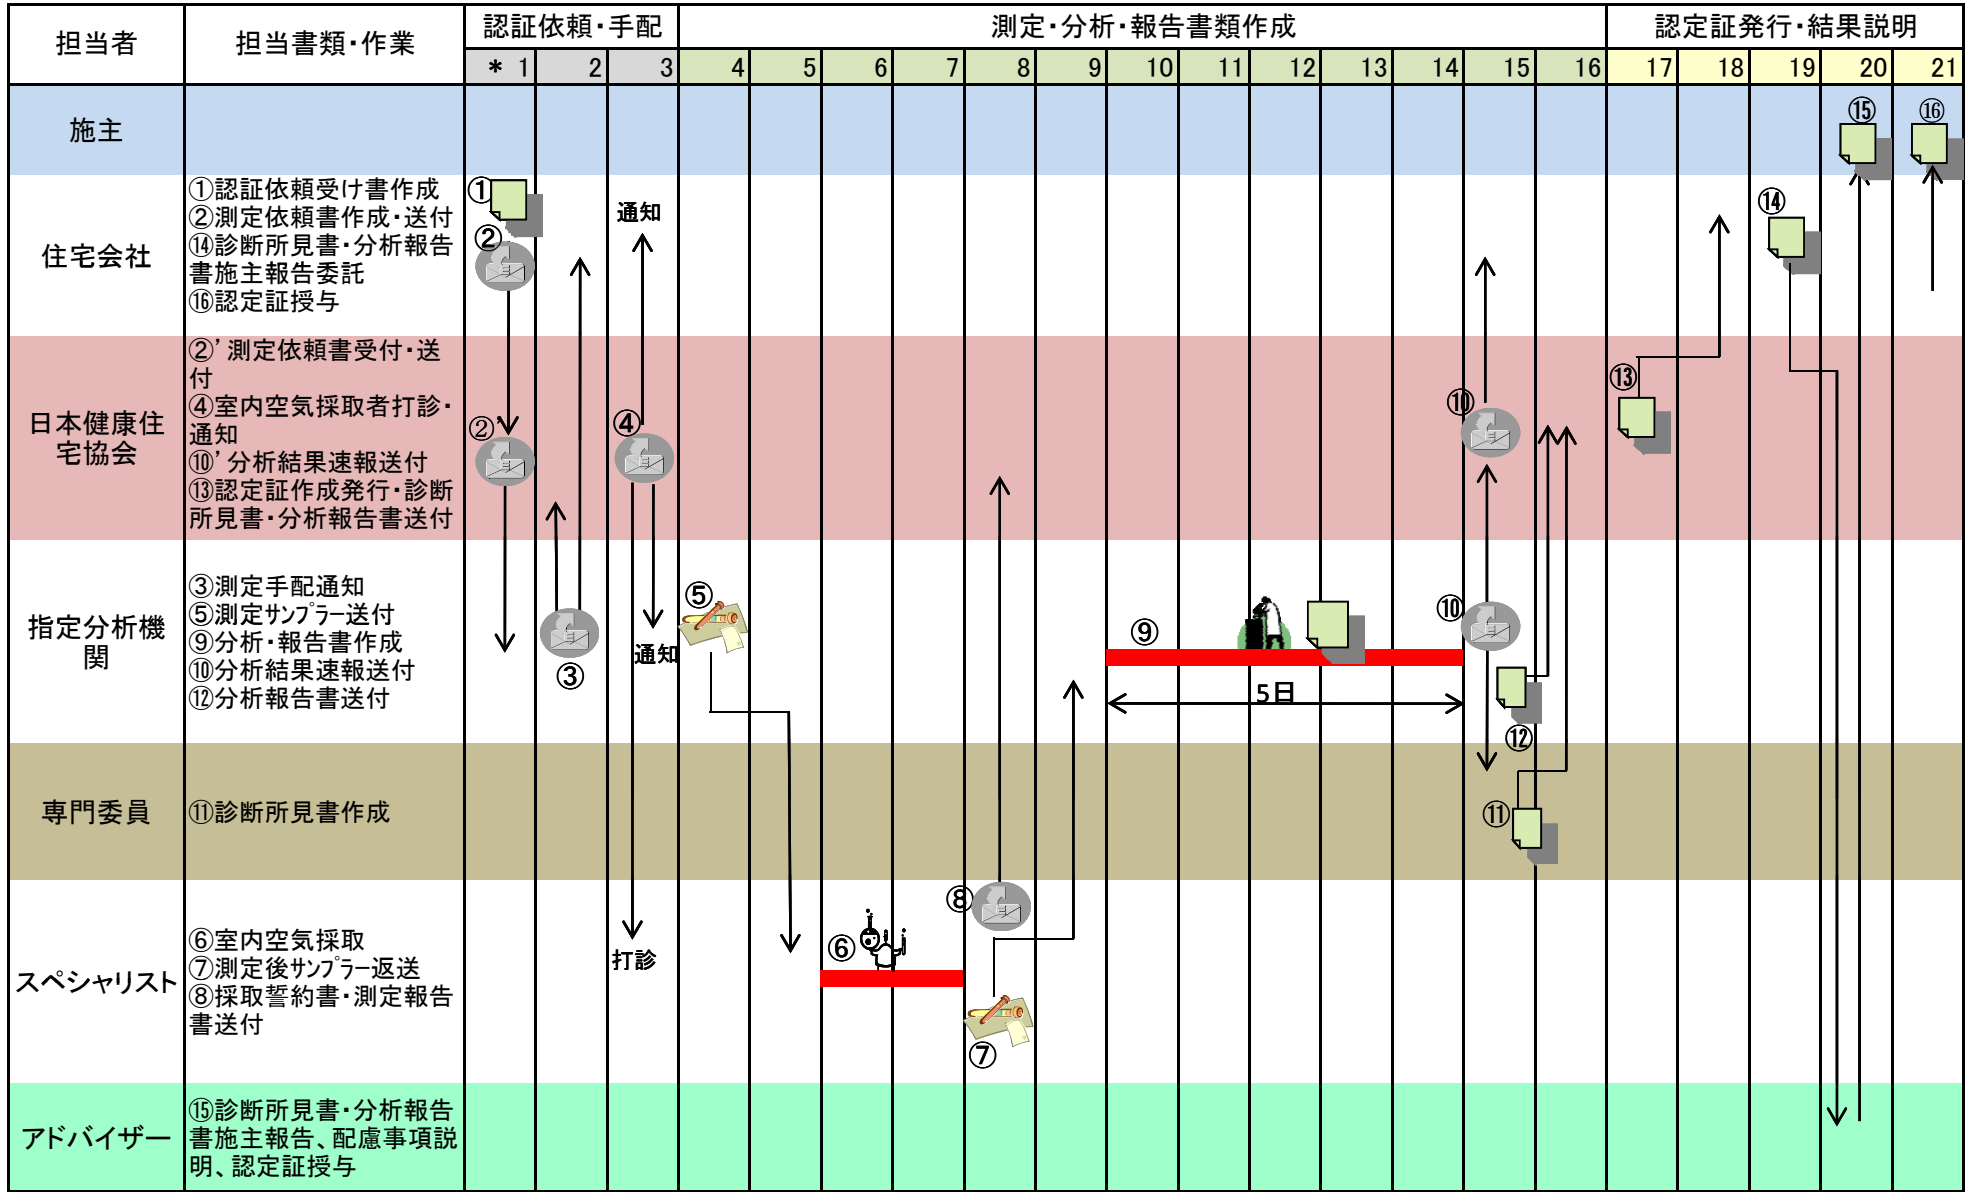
| 担当者 | 担当書類・作業 | 認証依頼・手配 | | | 測定・分析・報告書類作成 | | | | | | | | | | | | | 認定証発行・結果説明 | | | | |
|---|---|---|---|---|---|---|---|---|---|---|---|---|---|---|---|---|---|---|---|---|---|---|
| | | ＊ 1 | 2 | 3 | 4 | 5 | 6 | 7 | 8 | 9 | 10 | 11 | 12 | 13 | 14 | 15 | 16 | 17 | 18 | 19 | 20 | 21 |
| 施主 | | | | | | | | | | | | | | | | | | | | | ⑮ | ⑯ |
| 住宅会社 | ①認証依頼受け書作成 ②測定依頼書作成・送付 ⑭診断所見書・分析報告書施主報告委託 ⑯認定証授与 | ① ② | | 通知 | | | | | | | | | | | | | | | | ⑭ | | |
| 日本健康住宅協会 | ②’測定依頼書受付・送付 ④室内空気採取者打診・通知 ⑩’分析結果速報送付 ⑬認定証作成発行・診断所見書・分析報告書送付 | ② | | ④ | | | | | | | | | | | | ⑩ | | ⑬ | | | | |
| 指定分析機関 | ③測定手配通知 ⑤測定サンプラー送付 ⑨分析・報告書作成 ⑩分析結果速報送付 ⑫分析報告書送付 | | ③ | 通知 | ⑤ | | | | | | ⑨ | | 5日 | | | ⑩ ⑫ | | | | | | |
| 専門委員 | ⑪診断所見書作成 | | | | | | | | | | | | | | | ⑪ | | | | | | |
| スペシャリスト | ⑥室内空気採取 ⑦測定後サンプラー返送 ⑧採取誓約書・測定報告書送付 | | | 打診 | | | ⑥ | | ⑧ ⑦ | | | | | | | | | | | | | |
| アドバイザー | ⑮診断所見書・分析報告書施主報告、配慮事項説明、認定証授与 | | | | | | | | | | | | | | | | | | | | | |